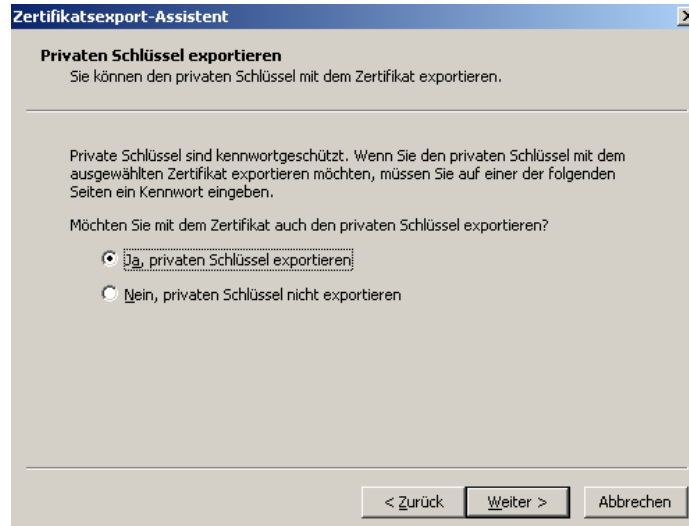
Zertifikatsexport-Assistent

Privaten Schlüssel exportieren
Sie können den privaten Schlüssel mit dem Zertifikat exportieren.

Private Schlüssel sind kennwortgeschützt. Wenn Sie den privaten Schlüssel mit dem ausgewählten Zertifikat exportieren möchten, müssen Sie auf einer der folgenden Seiten ein Kennwort eingeben.

Möchten Sie mit dem Zertifikat auch den privaten Schlüssel exportieren?

Ja, privaten Schlüssel exportieren

Nein, privaten Schlüssel nicht exportieren

< Zurück | Weiter > | Abbrechen